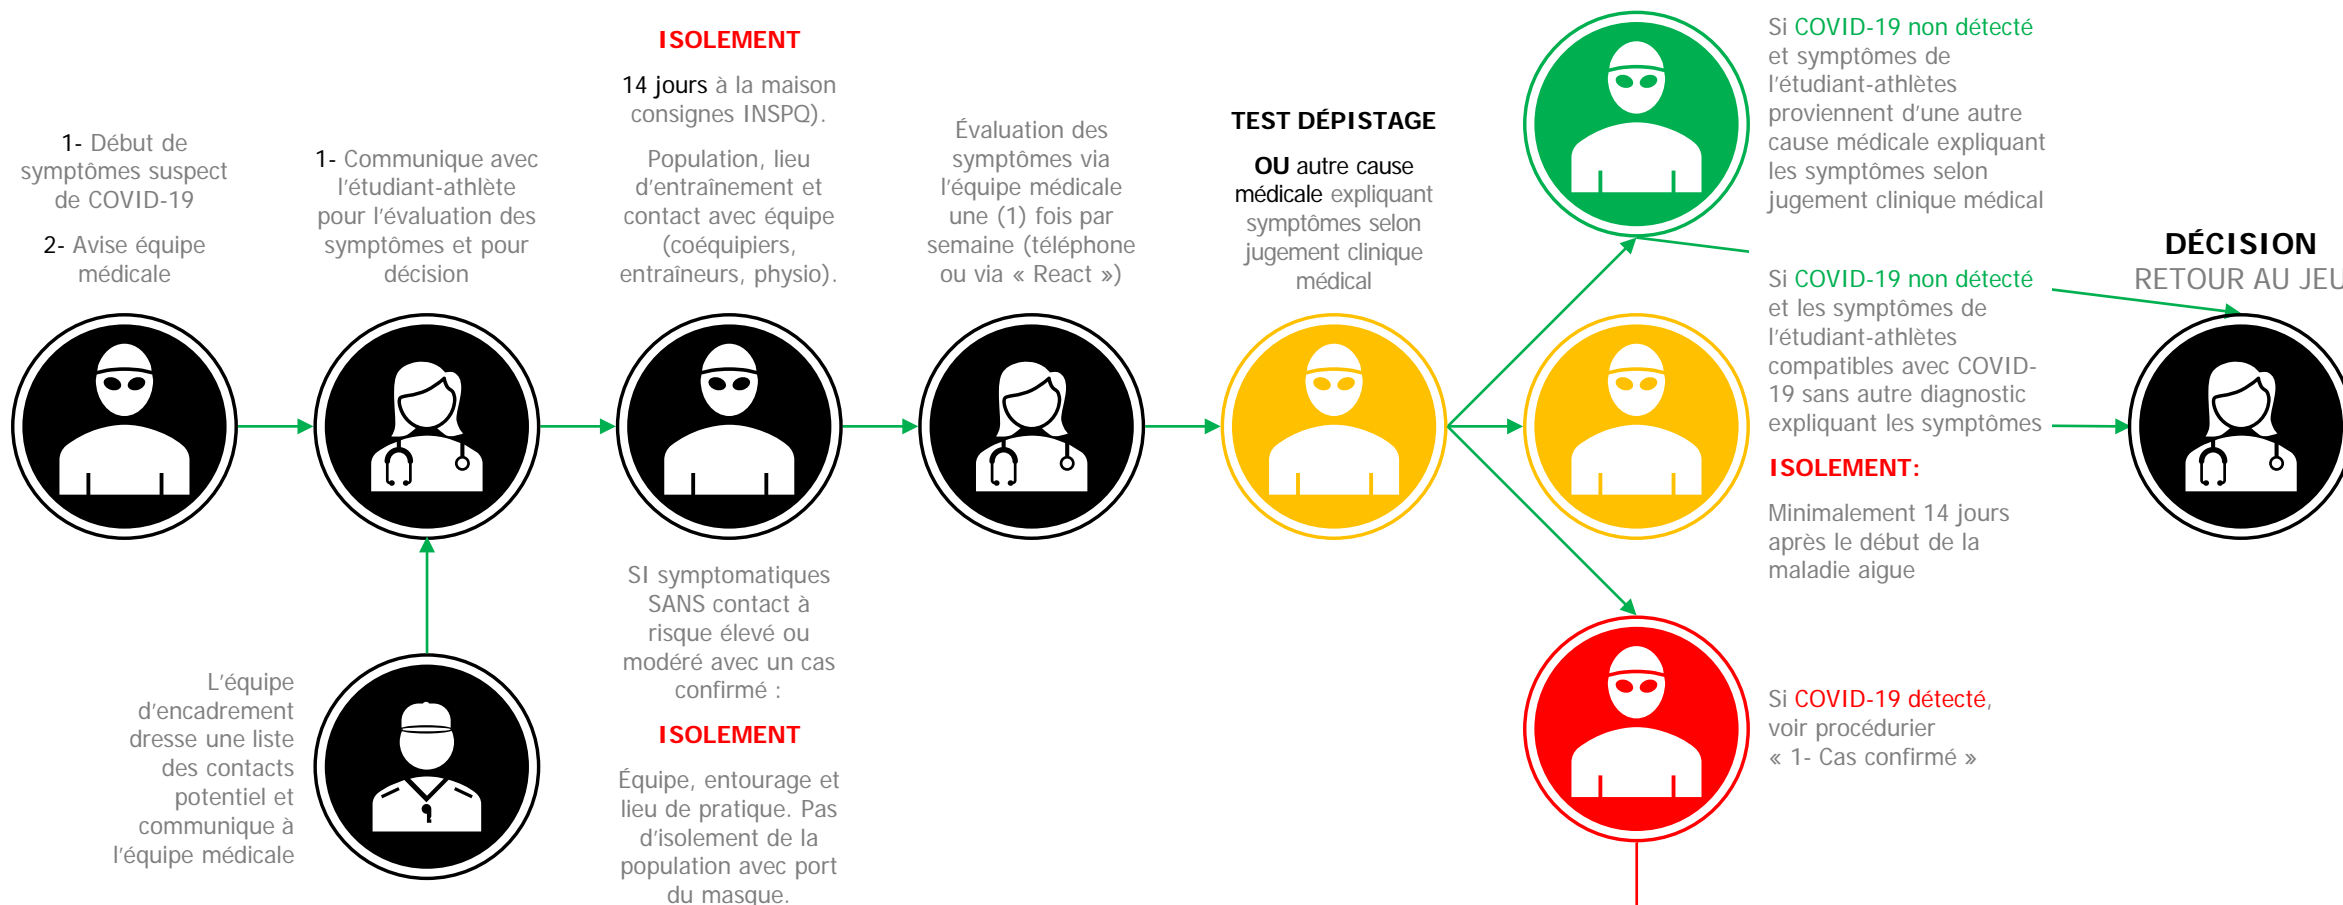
1- Début de symptômes suspect de COVID-19

2- Avise équipe médicale

1- Communique avec l'étudiant-athlète pour l'évaluation des symptômes et pour décision

L'équipe d'encadrement dresse une liste des contacts potentiel et communique à l'équipe médicale

ISOLEMENT

14 jours à la maison consignes INSPQ).

Population, lieu d'entraînement et contact avec équipe (coéquipiers, entraîneurs, physio).

SI symptomatiques SANS contact à risque élevé ou modéré avec un cas confirmé :

ISOLEMENT

Équipe, entourage et lieu de pratique. Pas d'isolement de la population avec port du masque.

Évaluation des symptômes via l'équipe médicale une (1) fois par semaine (téléphone ou via « React »)

TEST DÉPISTAGE

OU autre cause médicale expliquant symptômes selon jugement clinique médical

Si COVID-19 non détecté et symptômes de l'étudiant-athlètes proviennent d'une autre cause médicale expliquant les symptômes selon jugement clinique médical

Si COVID-19 non détecté et les symptômes de l'étudiant-athlètes compatibles avec COVID-19 sans autre diagnostic expliquant les symptômes

ISOLEMENT:

Minimalement 14 jours après le début de la maladie aigue

Si COVID-19 détecté, voir procédurier « 1- Cas confirmé »

DÉCISION

RETOUR AU JEU